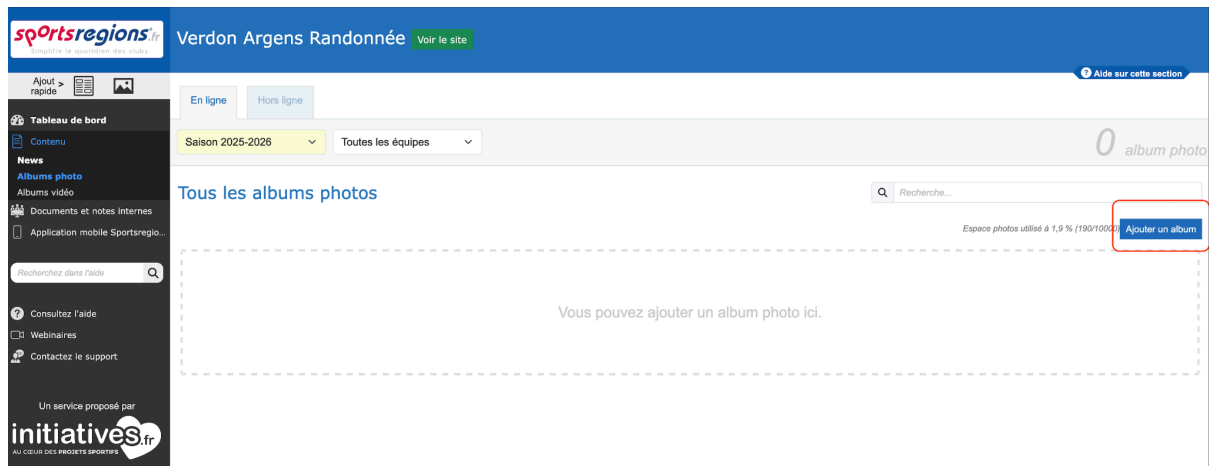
sportsregions.fr
Simplifie le quotidien des clubs

Verdon Argens Randonnée Voir le site

Ajout rapide >

Tableau de bord
Contenu
News
Albums photo
Albums vidéo
Documents et notes internes
Application mobile Sportsregio...

Recherchez dans l'aide

Consultez l'aide
Webinaires
Contactez le support

Un service proposé par
initiatives.fr
AU CŒUR DES PROJETS SPORTIFS

Aide sur cette section

En ligne
Hors ligne

Saison 2025-2026
Toutes les équipes

0 album photo

Tous les albums photos

Recherche...

Espace photos utilisé à 1,9 % (190/10000)
Ajouter un album

Vous pouvez ajouter un album photo ici.